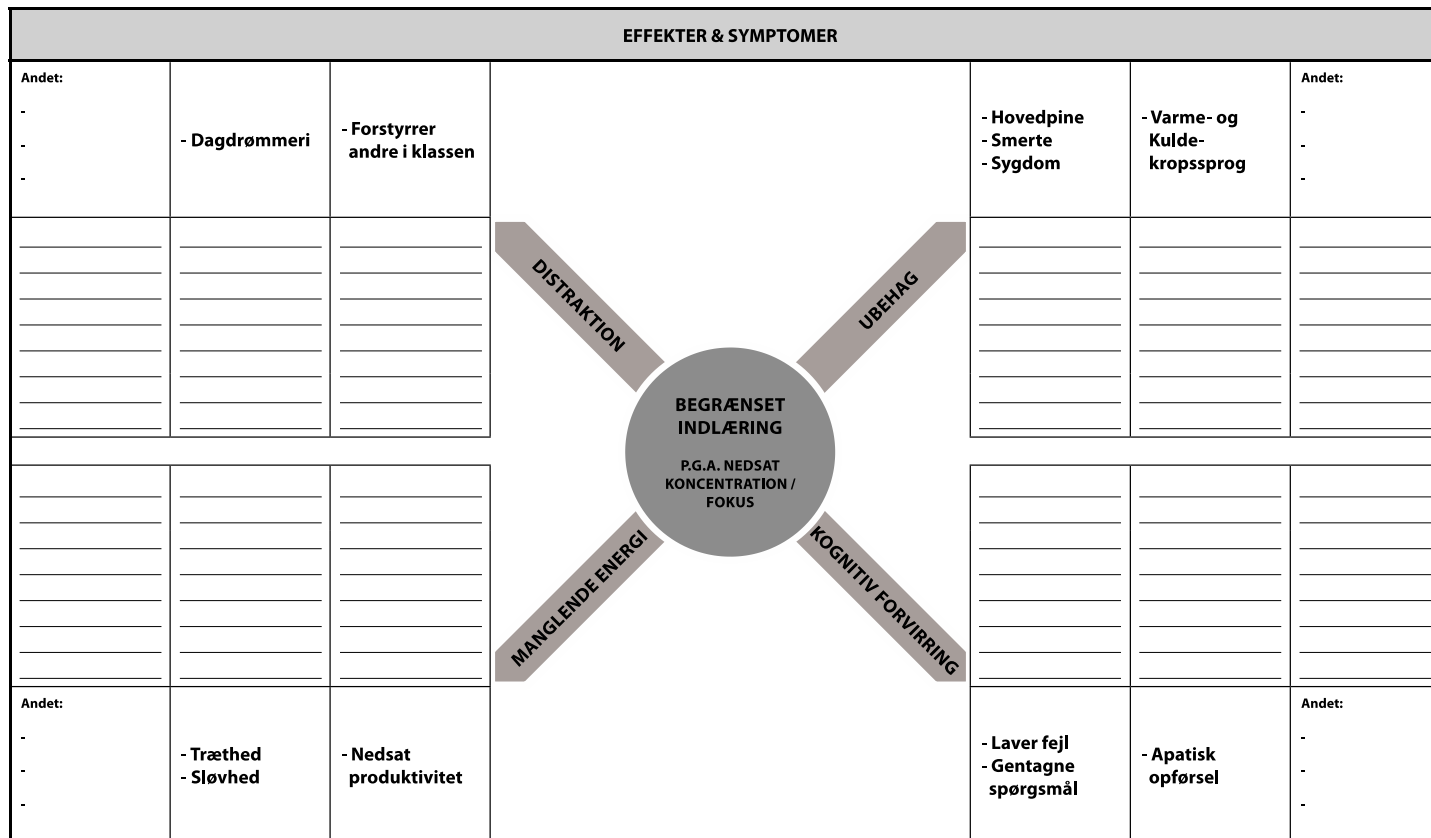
EFFEKTER & SYMPTOMER

Andet:
-
-
-

- Dagdrømmeri

- Forstyrrer andre i klassen

- Hovedpine
- Smerte
- Sygdom

- Varme- og Kulde- kropssprog

Andet:
-
-
-

DISTRAKTION

UBEHAG

BEGRÆNSET INDLÆRING

P.G.A. NEDSAT KONCENTRATION / FOKUS

MANGLENDE ENERGI

KOGNITIV FORVIRRING

Andet:
-
-
-

- Træthed
- Sløvhed

- Nedsat produktivitet

- Laver fejl
- Gentagne spørgsmål

- Apatisk opførsel

Andet:
-
-
-